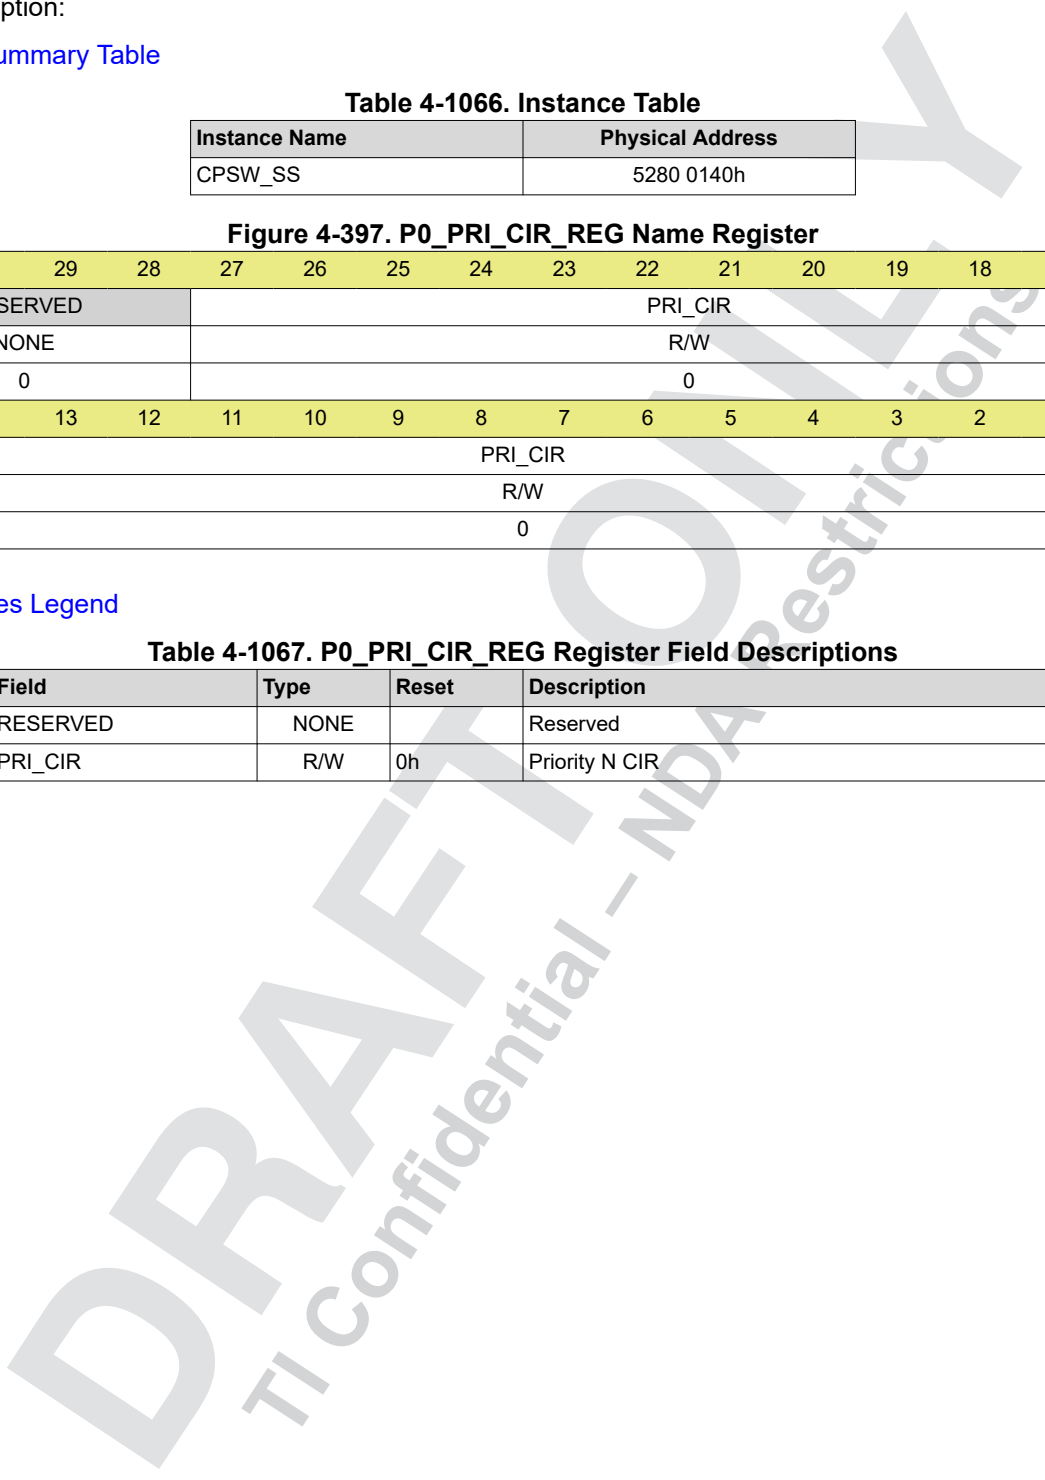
ption:

ummary Table

Table 4-1066. Instance Table

| Instance Name | Physical Address |
|---|---|
| CPSW_SS | 5280 0140h |

Figure 4-397. P0_PRI_CIR_REG Name Register

| 29 | 28 | 27 | 26 | 25 | 24 | 23 | 22 | 21 | 20 | 19 | 18 |
|---|---|---|---|---|---|---|---|---|---|---|---|
| SERVED | | PRI_CIR | | | | | | | | | |
| NONE | | R/W | | | | | | | | | |
| 0 | | 0 | | | | | | | | | |
| 13 | 12 | 11 | 10 | 9 | 8 | 7 | 6 | 5 | 4 | 3 | 2 |
| PRI_CIR | | | | | | | | | | | |
| R/W | | | | | | | | | | | |
| 0 | | | | | | | | | | | |

es Legend

Table 4-1067. P0_PRI_CIR_REG Register Field Descriptions

| Field | Type | Reset | Description |
|---|---|---|---|
| RESERVED | NONE | | Reserved |
| PRI_CIR | R/W | 0h | Priority N CIR |

DRAFT ONLY
TI Confidential – NDA Restrictions